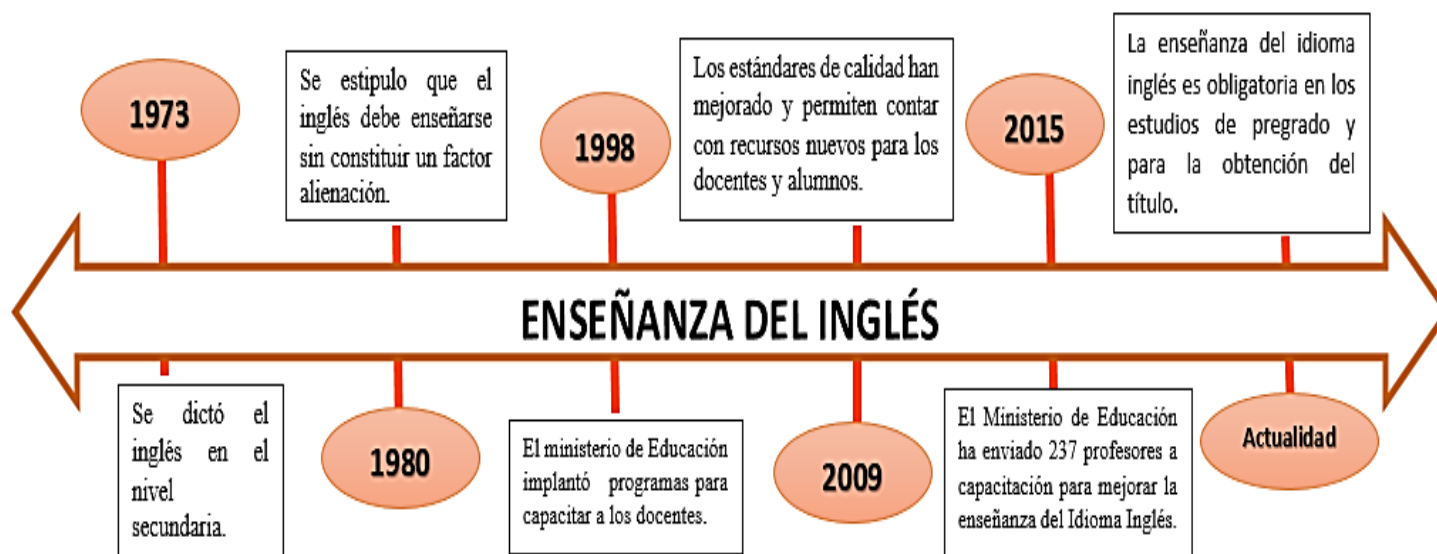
1973

Se estipulo que el inglés debe enseñarse sin constituir un factor alienación.

1998

Los estándares de calidad han mejorado y permiten contar con recursos nuevos para los docentes y alumnos.

2015

La enseñanza del idioma inglés es obligatoria en los estudios de pregrado y para la obtención del título.

ENSEÑANZA DEL INGLÉS

Se dictó el inglés en el nivel secundaria.

1980

El ministerio de Educación implantó programas para capacitar a los docentes.

2009

El Ministerio de Educación ha enviado 237 profesores a capacitación para mejorar la enseñanza del Idioma Inglés.

Actualidad